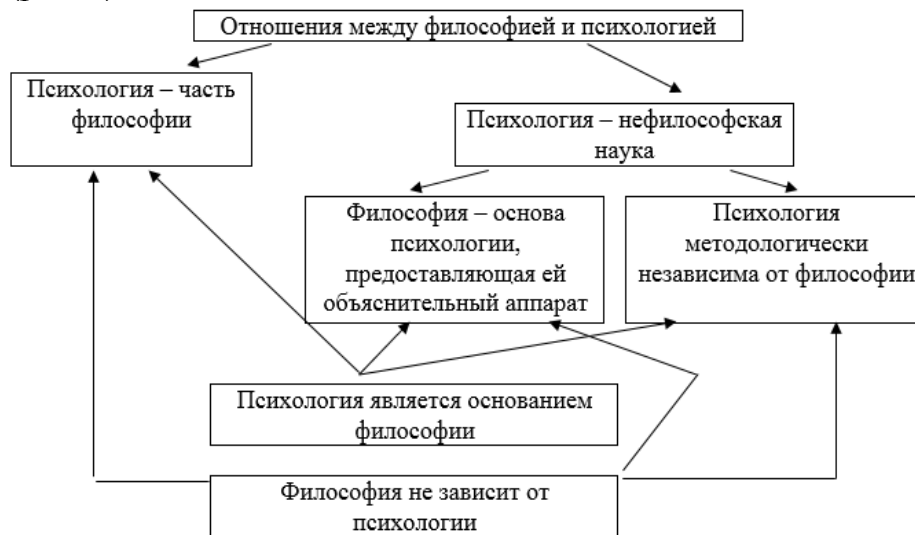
Отношения между философией и психологией

Психология – часть философии

Психология – нефилософская наука

Философия – основа психологии, предоставляющая ей объяснительный аппарат

Психология методологически независима от философии

Психология является основанием философии

Философия не зависит от психологии